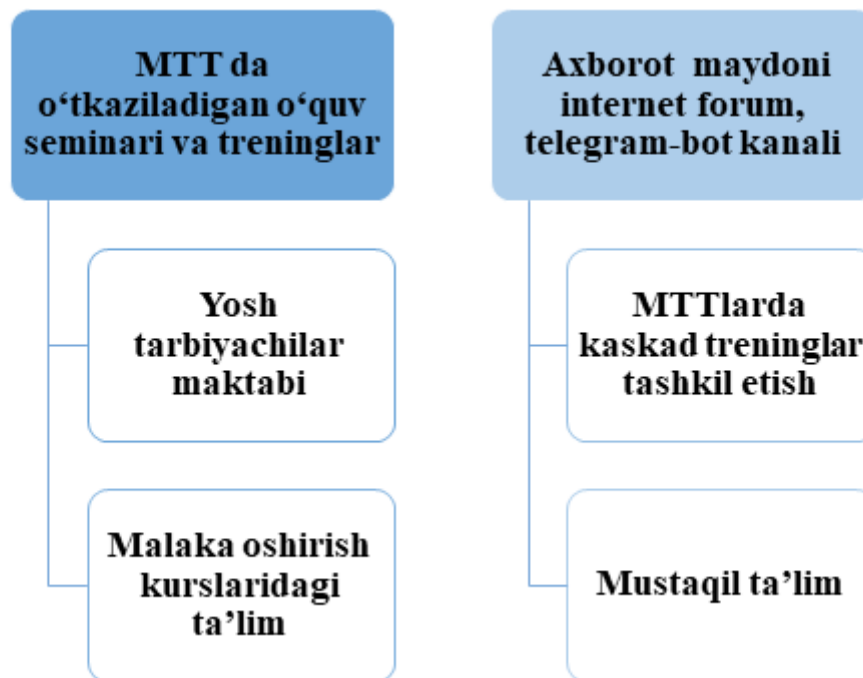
MTT da o‘tkaziladigan o‘quv seminari va treninglar

Yosh tarbiyachilar maktabi

Malaka oshirish kurslaridagi ta’lim

Axborot maydoni internet forum, telegram-bot kanali

MTTlarda kaskad treninglar tashkil etish

Mustaqil ta’lim